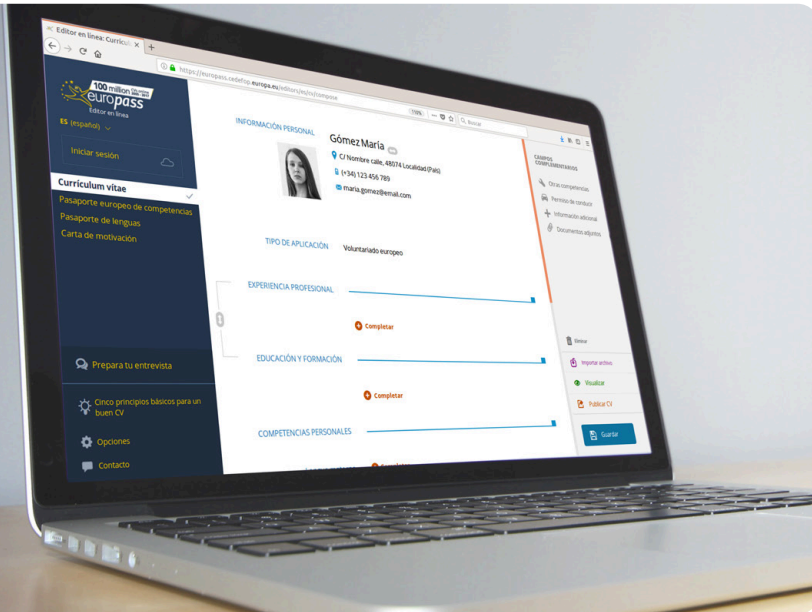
Editor en línea: Curricu ×
+
https://europass.cedefop.europa.eu/editors/es/cv/compose
110%
Buscar
100 million
europass
Editor en línea
ES (español)
Iniciar sesión
Curriculum vitae
Pasaporte europeo de competencias
Pasaporte de lenguas
Carta de motivación
Prepara tu entrevista
Cinco principios básicos para un buen CV
Opciones
Contacto
INFORMACIÓN PERSONAL
Gómez María
C/ Nombre calle, 48074 Localidad (País)
(+34) 123 456 789
maria.gomez@email.com
TIPO DE APLICACIÓN
Voluntariado europeo
EXPERIENCIA PROFESIONAL
Completar
EDUCACIÓN Y FORMACIÓN
Completar
COMPETENCIAS PERSONALES
CAMPOS COMPLEMENTARIOS
Otras competencias
Permiso de conducir
Información adicional
Documentos adjuntos
Eliminar
Importar archivo
Visualizar
Publicar CV
Guardar